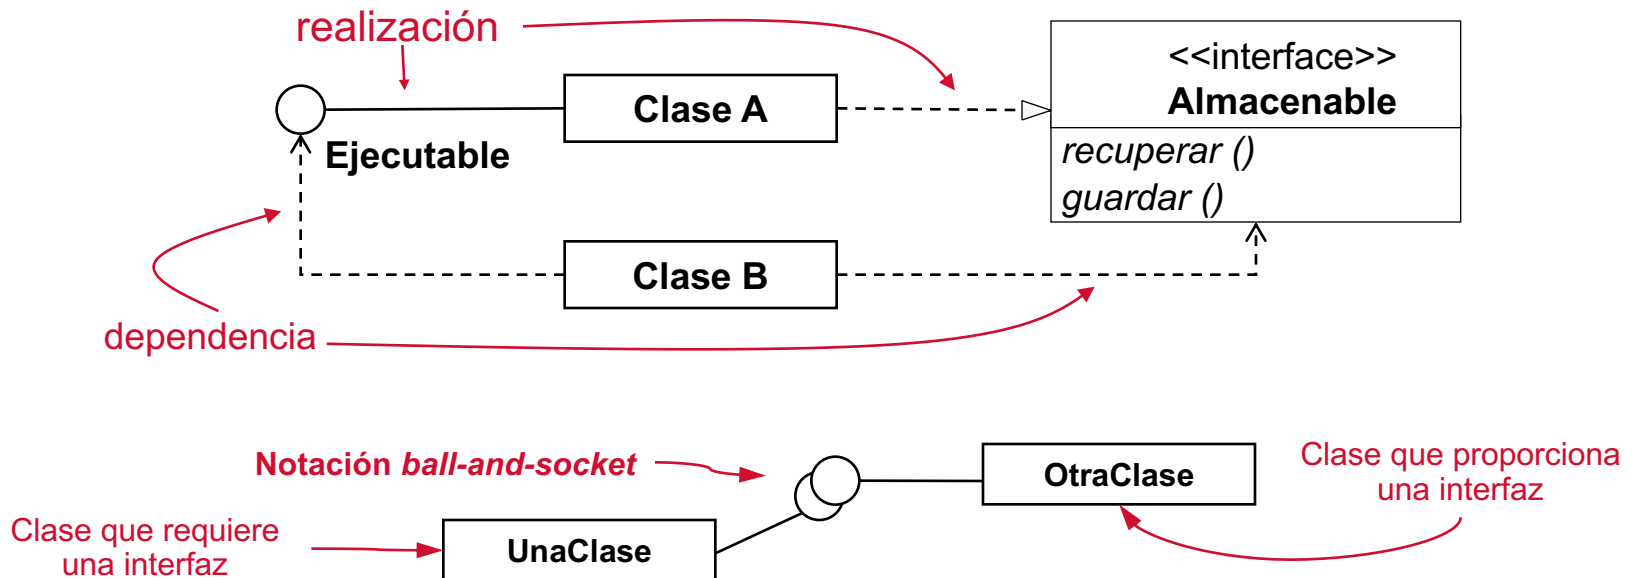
realización

Clase A

<<interface>>
Almacenable

recuperar ()
guardar ()

Ejecutable

Clase B

dependencia

Notación *ball-and-socket*

OtraClase

Clase que proporciona una interfaz

Clase que requiere una interfaz

UnaClase